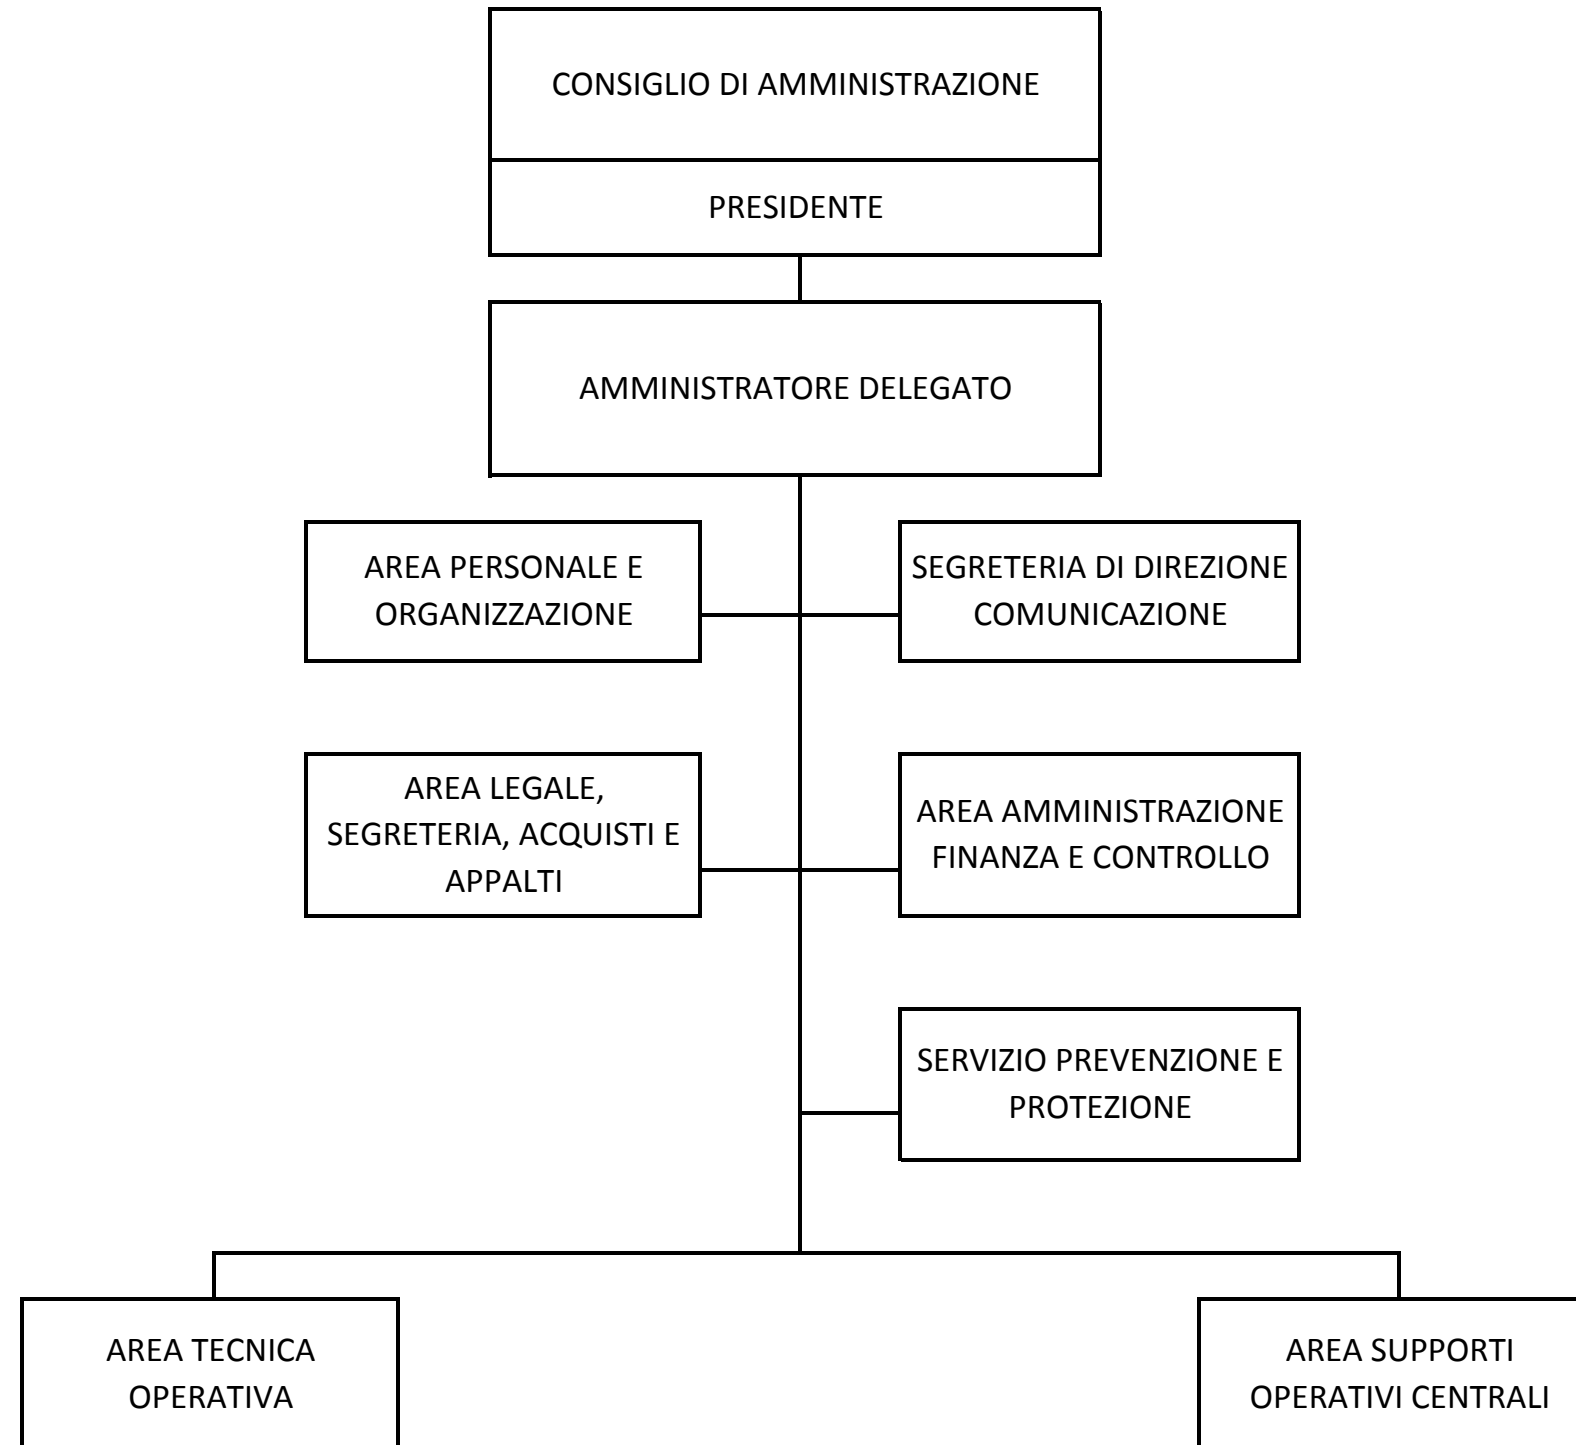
CONSIGLIO DI AMMINISTRAZIONE

PRESIDENTE

AMMINISTRATORE DELEGATO

AREA PERSONALE E ORGANIZZAZIONE

SEGRETERIA DI DIREZIONE COMUNICAZIONE

AREA LEGALE, SEGRETERIA, ACQUISTI E APPALTI

AREA AMMINISTRAZIONE FINANZA E CONTROLLO

SERVIZIO PREVENZIONE E PROTEZIONE

AREA TECNICA OPERATIVA

AREA SUPPORTI OPERATIVI CENTRALI